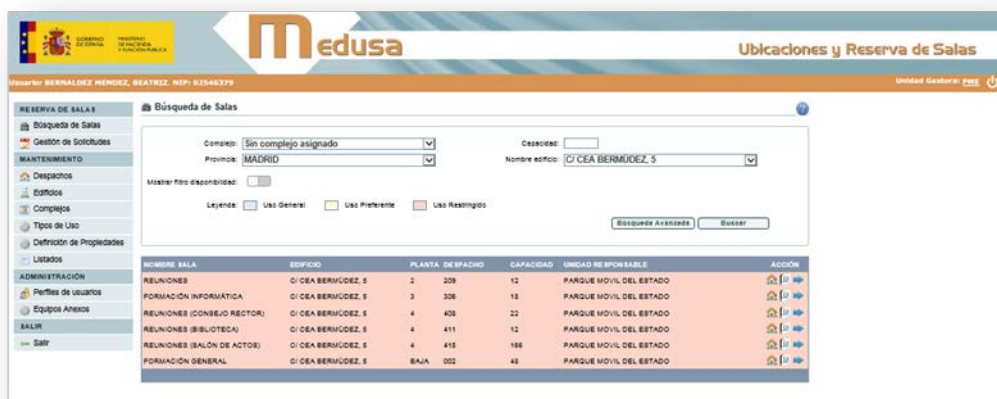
GOBIERNO DE ESPAÑA MINISTERIO DE HACIENDA Y FUNCIÓN PÚBLICA

Medusa

Ubicaciones y Reserva de Salas

Usuario: BERNALDEZ MENDEZ, BEATRIZ. NIP: 02546379

Unidad Gestora: PME

RESERVA DE SALAS
Búsqueda de Salas
Gestión de Solicitudes
MANTENIMIENTO
Despachos
Edificios
Complejos
Tipos de Uso
Definición de Propiedades
Listados
ADMINISTRACIÓN
Perfiles de usuarios
Equipos Anexos
SALIR
Salir

Búsqueda de Salas

Complejo: Sin complejo asignado
Capacidad:
Provincia: MADRID
Nombre edificio: C/ CEA BERMÚDEZ, 5
Mostrar filtro disponibilidad:
Leyenda: Uso General Uso Preferente Uso Restringido

Búsqueda Avanzada Buscar

| NOMBRE SALA | EDIFICIO | PLANTA | DESPACHO | CAPACIDAD | UNIDAD RESPONSABLE | ACCIÓN |
|---|---|---|---|---|---|---|
| REUNIONES | C/ CEA BERMÚDEZ, 5 | 2 | 209 | 12 | PARQUE MOVIL DEL ESTADO | |
| FORMACIÓN INFORMÁTICA | C/ CEA BERMÚDEZ, 5 | 3 | 306 | 18 | PARQUE MOVIL DEL ESTADO | |
| REUNIONES (CONSEJO RECTOR) | C/ CEA BERMÚDEZ, 5 | 4 | 408 | 22 | PARQUE MOVIL DEL ESTADO | |
| REUNIONES (BIBLIOTECA) | C/ CEA BERMÚDEZ, 5 | 4 | 411 | 12 | PARQUE MOVIL DEL ESTADO | |
| REUNIONES (SALÓN DE ACTOS) | C/ CEA BERMÚDEZ, 5 | 4 | 415 | 166 | PARQUE MOVIL DEL ESTADO | |
| FORMACIÓN GENERAL | C/ CEA BERMÚDEZ, 5 | BAJA | 002 | 48 | PARQUE MOVIL DEL ESTADO | |